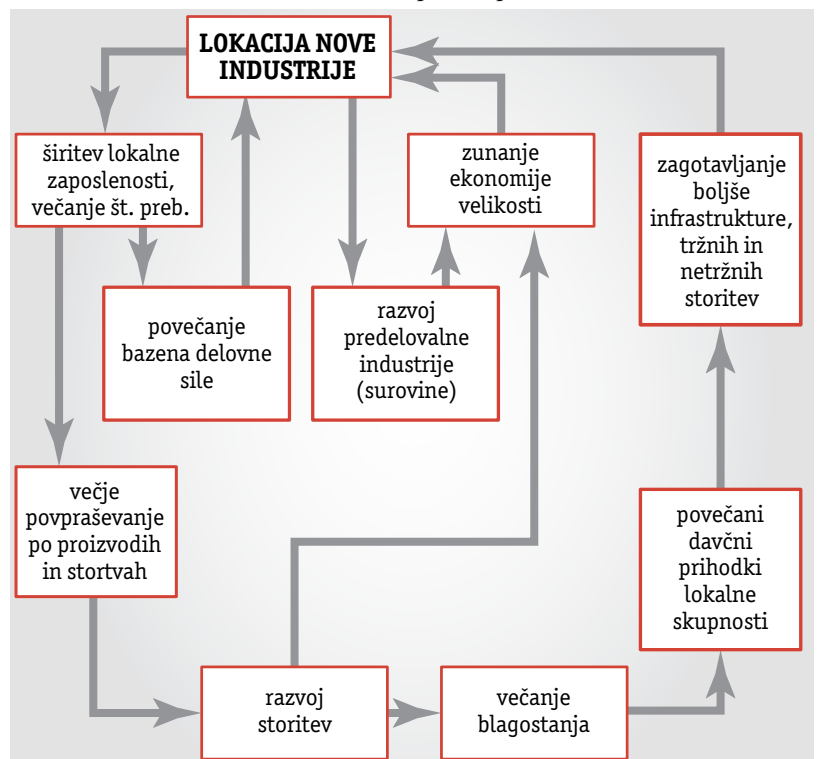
LOKACIJA NOVE INDUSTRIJE

širitev lokalne zaposlenosti, večanje št. preb.

povečanje bazena delovne sile

razvoj predelovalne industrije (surovine)

zunanje ekonomije velikosti

zagotavljanje boljše infrastrukture, tržnih in netržnih storitev

večje povpraševanje po proizvodih in stortvah

povečani davčni prihodki lokalne skupnosti

razvoj storitev

večanje blagostanja